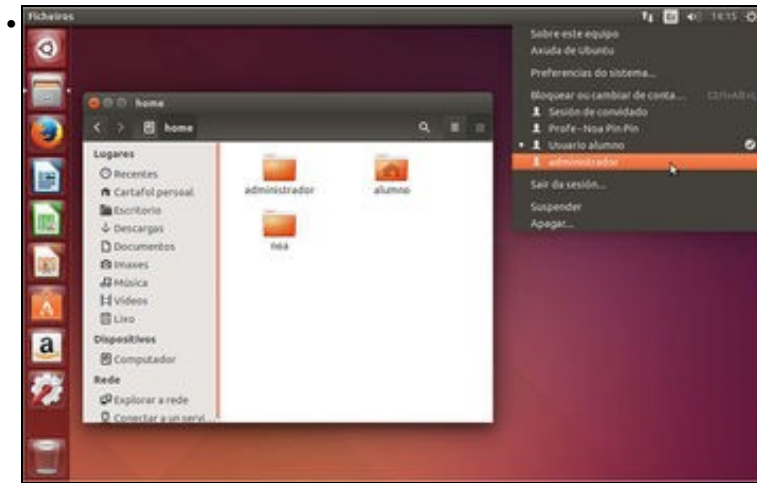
Ficheiros

14:15

Sobre este equipo
Axuda de Ubuntu

Preferencias do sistema...

Bloquear ou cambiar de conta...
Ctrl+Alt+L

Sesión de convidado
Profe - Noa Pin Pin
Usuario alumno
administrador

Saír da sesión...

Suspender
Apagar...

home

home

Lugares
Recentes
Cartafol persoal
Escritorio
Descargas
Documentos
Imaxes
Música
Vídeos
Lixo
Dispositivos
Computador
Rede
Explorar a rede
Conectar a un servi...

administrador
alumno
noa